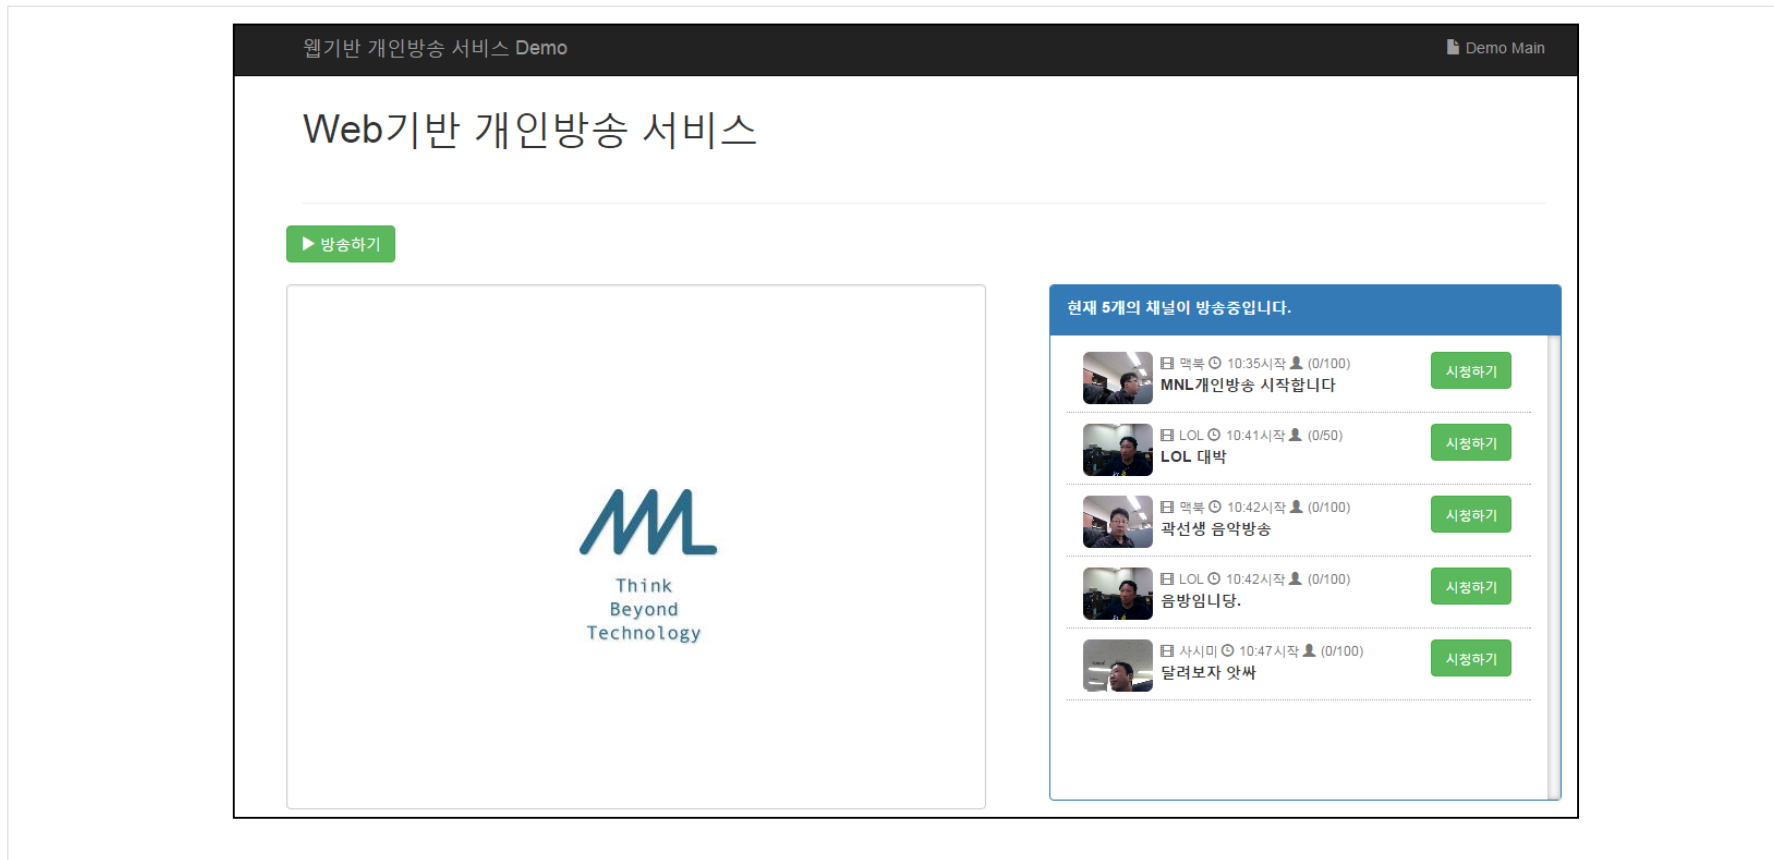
웹기반 개인방송 서비스 Demo

Demo Main

Web기반 개인방송 서비스

방송하기

ML
Think
Beyond
Technology

현재 5개의 채널이 방송중입니다.

맥북 10:35시작 (0/100)
MNL개인방송 시작합니다
시청하기

LOL 10:41시작 (0/50)
LOL 대박
시청하기

맥북 10:42시작 (0/100)
곽선생 음악방송
시청하기

LOL 10:42시작 (0/100)
음방임니당.
시청하기

사시미 10:47시작 (0/100)
달려보자 앗싸
시청하기